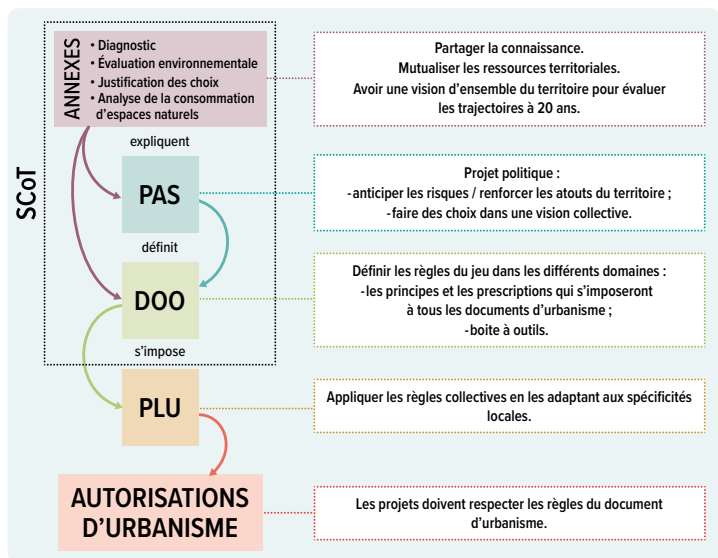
SCoT

ANNEXES
• Diagnostic
• Évaluation environnementale
• Justification des choix
• Analyse de la consommation d'espaces naturels

expliquent

PAS

définit

DOO

s'impose

PLU

AUTORISATIONS D'URBANISME

Partager la connaissance. Mutualiser les ressources territoriales. Avoir une vision d'ensemble du territoire pour évaluer les trajectoires à 20 ans.

Projet politique :
-anticiper les risques / renforcer les atouts du territoire ;
-faire des choix dans une vision collective.

Définir les règles du jeu dans les différents domaines :
-les principes et les prescriptions qui s'imposeront à tous les documents d'urbanisme ;
-boite à outils.

Appliquer les règles collectives en les adaptant aux spécificités locales.

Les projets doivent respecter les règles du document d'urbanisme.